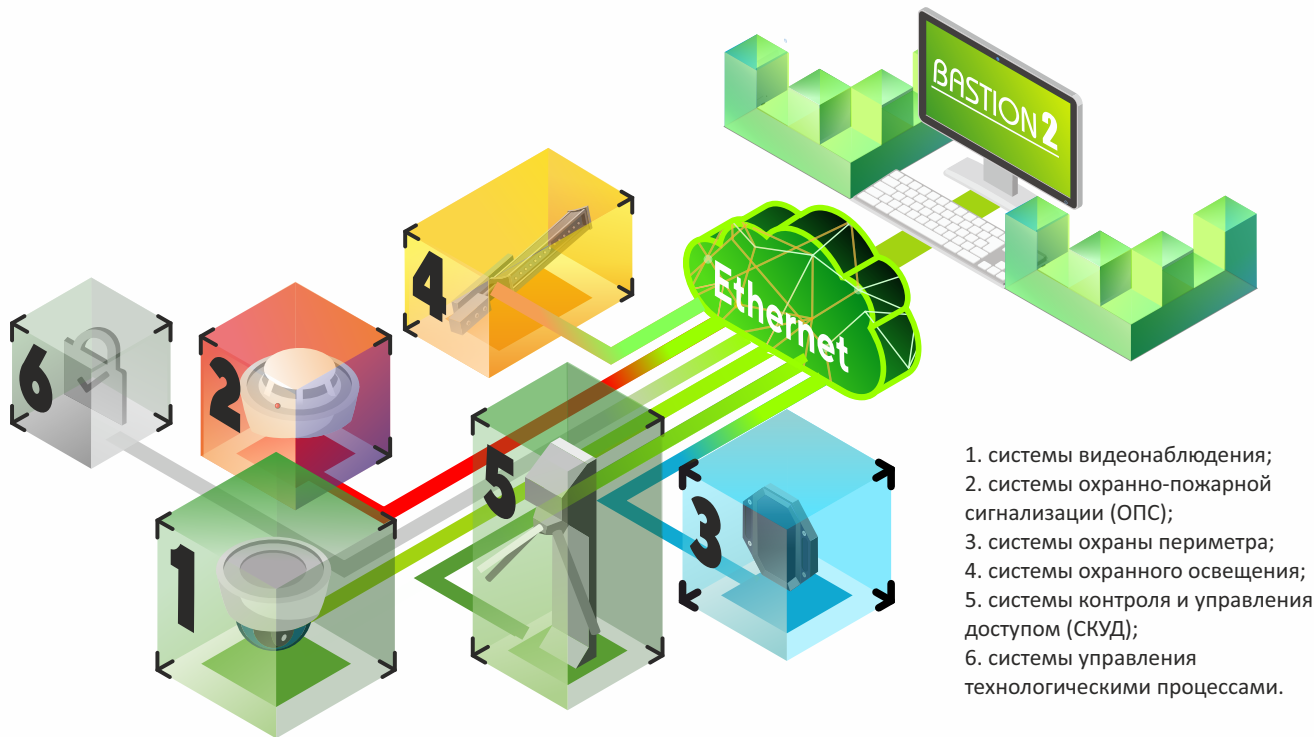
BASTION 2

Ethernet

4

6

2

5

3

1

1. системы видеонаблюдения;
2. системы охранно-пожарной сигнализации (ОПС);
3. системы охраны периметра;
4. системы охранного освещения;
5. системы контроля и управления доступом (СКУД);
6. системы управления технологическими процессами.